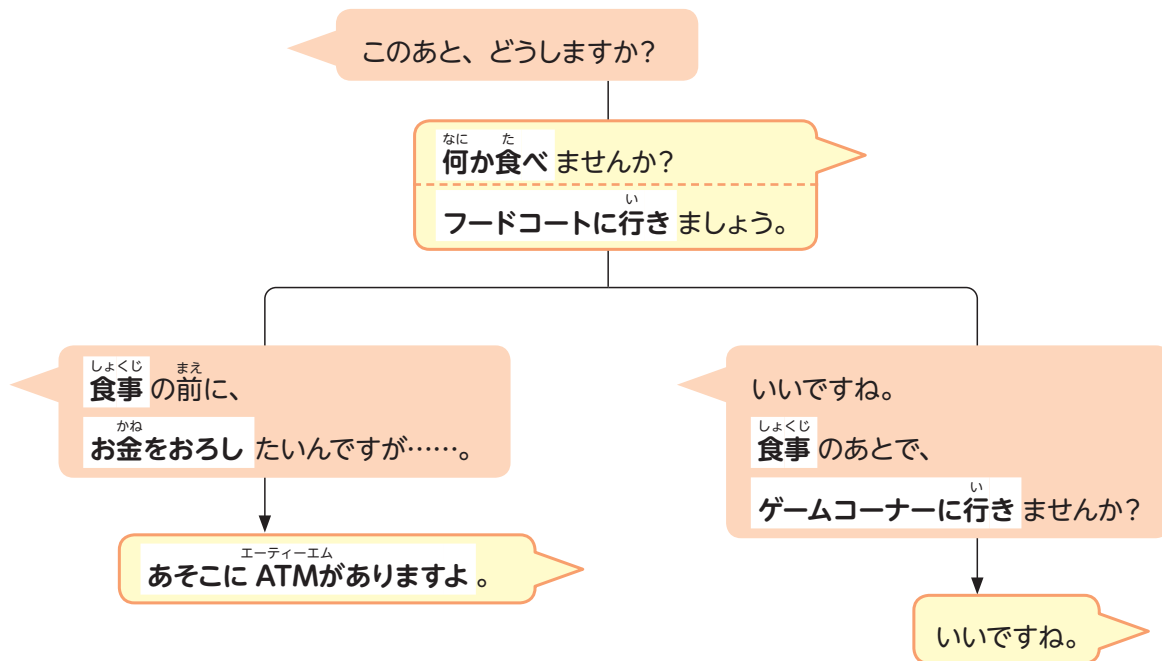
このあと、どうしますか?

何(なに)か食(た)べませんか?

フードコートに行(い)きましょう。

食事(しょくじ)の前(まえ)に、

お金(かね)をおろしたいんですが……。

あそこにATM(エーティーエム)がありますよ。

いいですね。

食事(しょくじ)のあとで、

ゲームコーナーに行(い)きませんか?

いいですね。